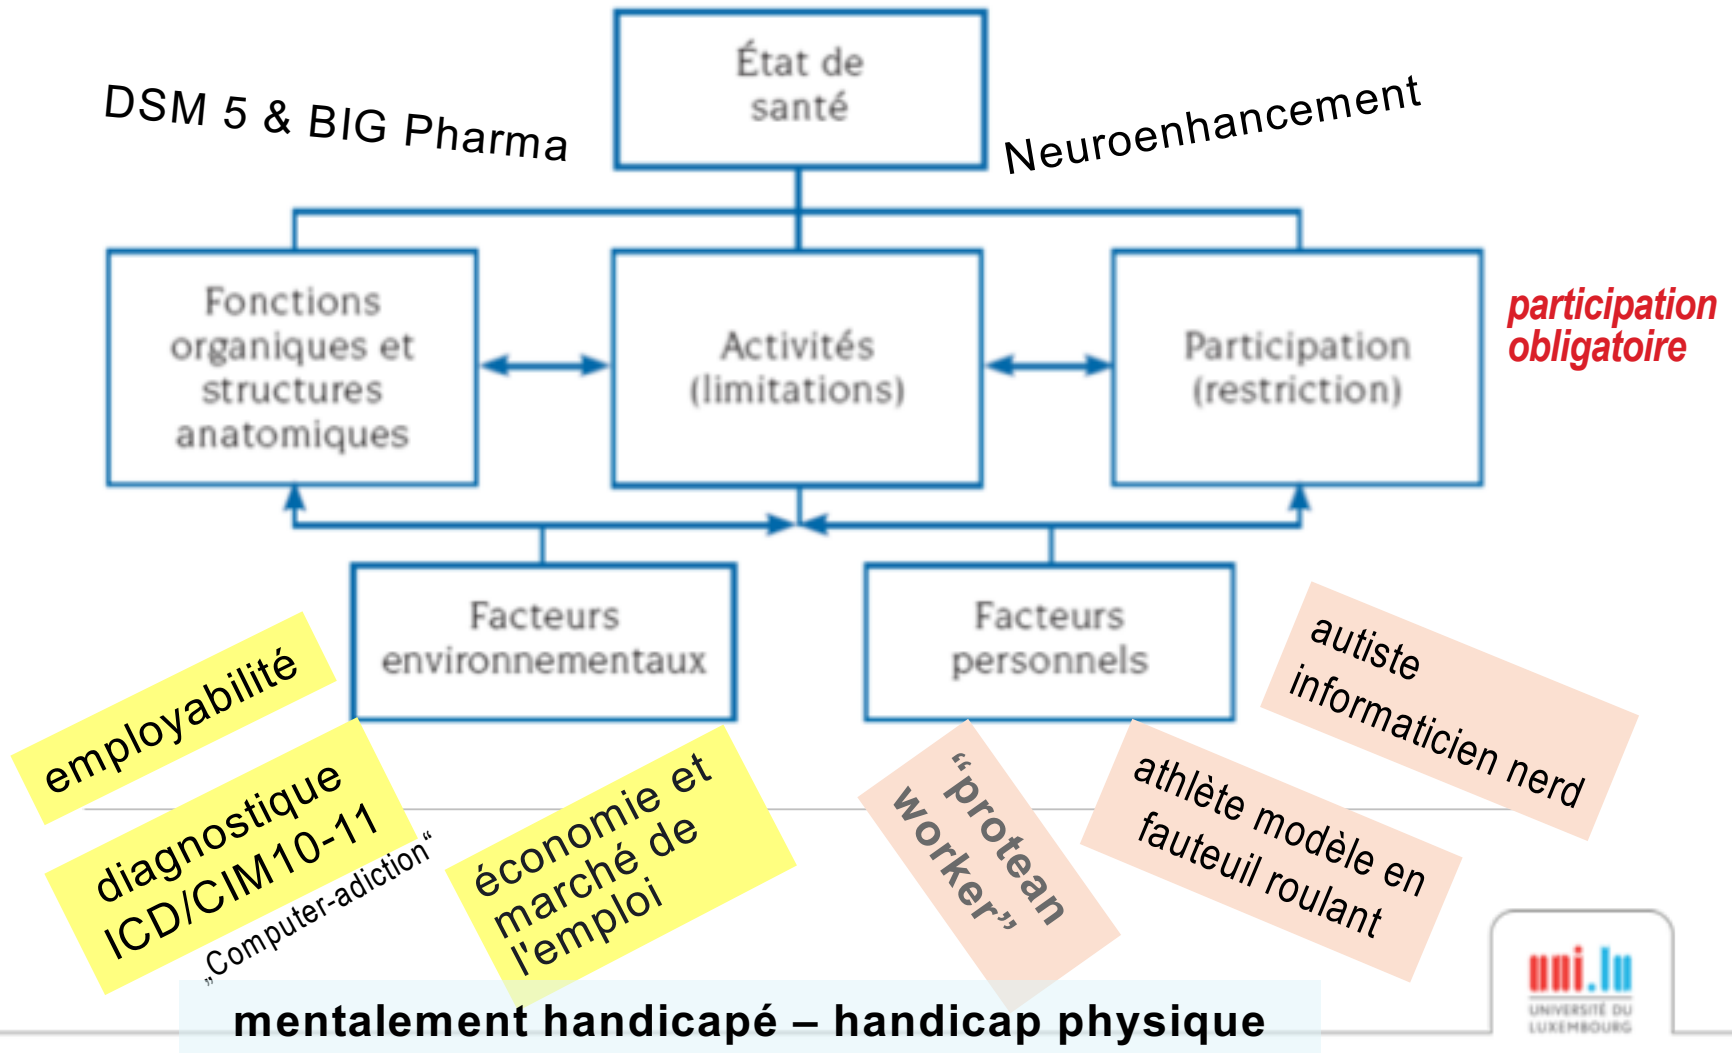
État de santé

DSM 5 & BIG Pharma

Neuroenhancement

Fonctions organiques et structures anatomiques

Activités (limitations)

Participation (restriction)

participation obligatoire

Facteurs environnementaux

Facteurs personnels

employabilité

diagnostique ICD/CIM10-11

„Computer-adiction"

économie et marché de l'emploi

"protean worker"

athlète modèle en fauteuil roulant

autiste informaticien nerd

mentalement handicapé – handicap physique

uni.lu
UNIVERSITÉ DU LUXEMBOURG